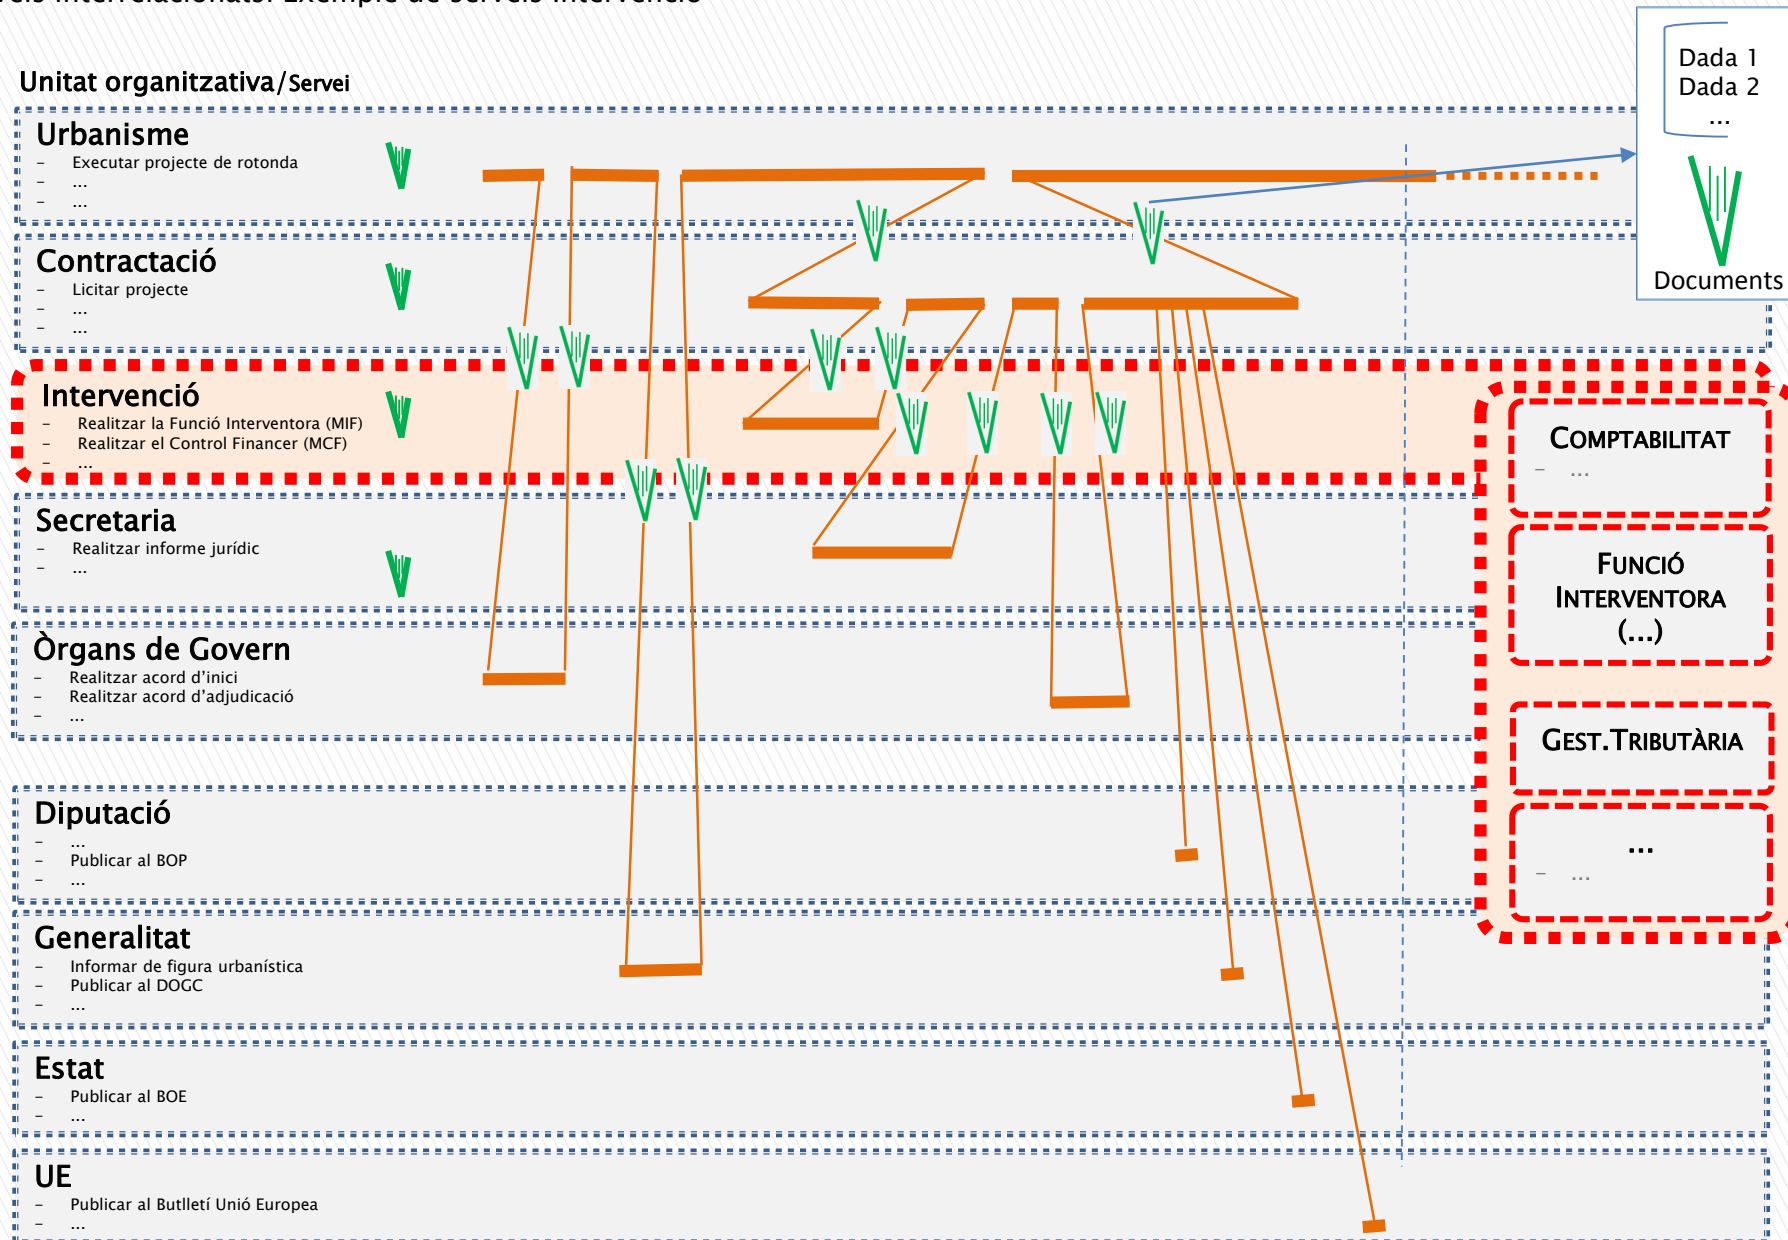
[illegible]eis interrelacionats. Exemple de serveis Intervenció

Unitat organitzativa/Servei

Urbanisme
– Executar projecte de rotonda
– ...
– ...

Contractació
– Licitar projecte
– ...
– ...

Intervenció
– Realitzar la Funció Interventora (MIF)
– Realitzar el Control Financer (MCF)
– ...

Secretaria
– Realitzar informe jurídic
– ...

Òrgans de Govern
– Realitzar acord d'inici
– Realitzar acord d'adjudicació
– ...

Diputació
– ...
– Publicar al BOP
– ...

Generalitat
– Informar de figura urbanística
– Publicar al DOGC
– ...

Estat
– Publicar al BOE
– ...

UE
– Publicar al Butlletí Unió Europea
– ...

Dada 1
Dada 2
...
Documents

COMPTABILITAT
– ...

FUNCIÓ INTERVENTORA (...)

GEST.TRIBUTÀRIA

...
– ...